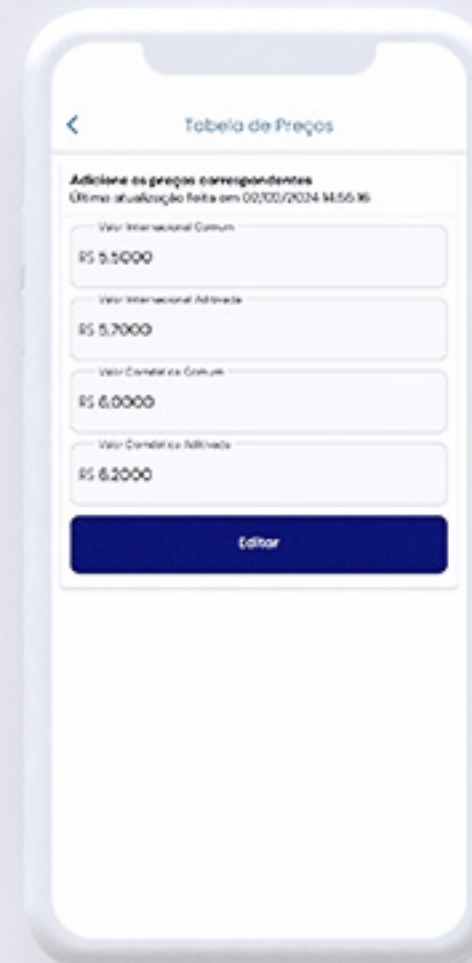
<

Tabela de Preços

Adicione os preços correspondentes
Última atualização feita em 02/00/2024 14:56:16

Valor Internacional Comum
R$ 5.5000

Valor Internacional Aditivada
R$ 5.7000

Valor Doméstico Comum
R$ 6.0000

Valor Doméstico Aditivada
R$ 6.2000

Editar